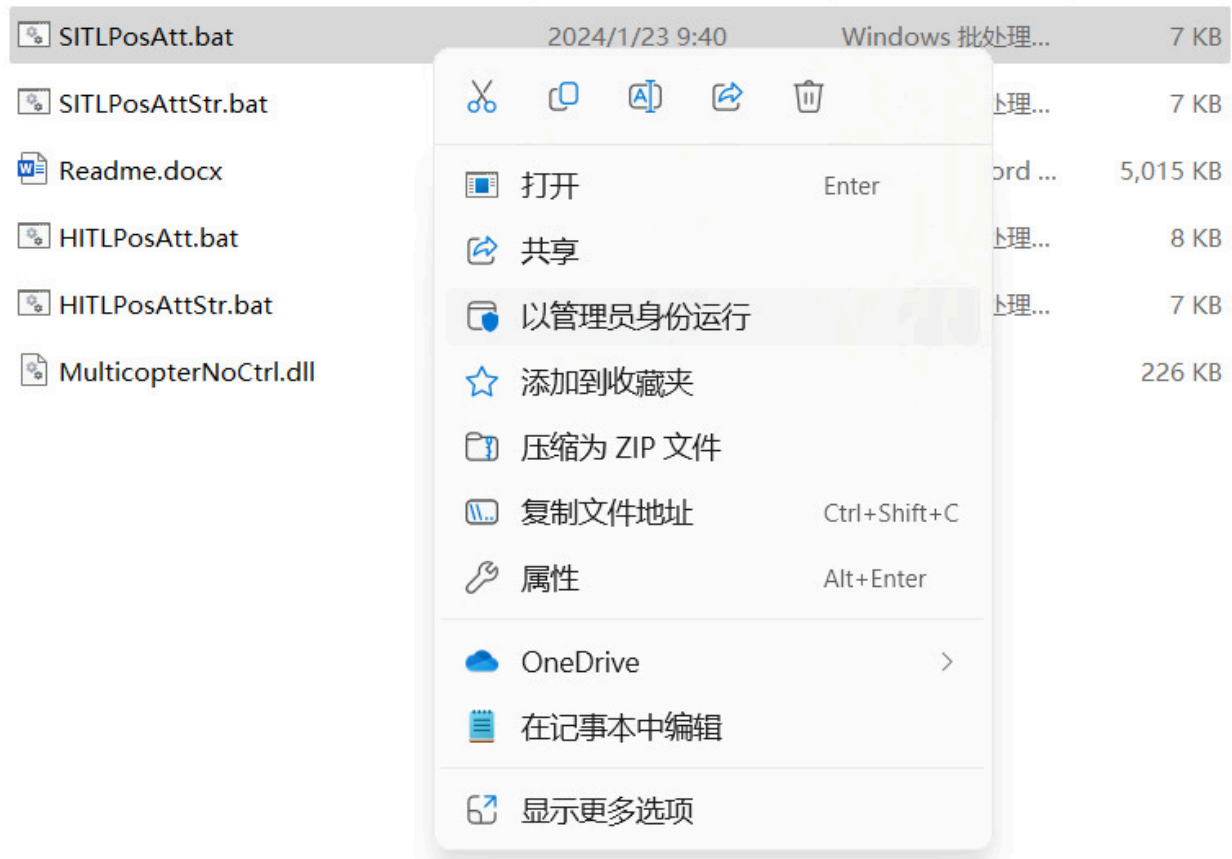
SITLPosAtt.bat 2024/1/23 9:40 Windows 批处理... 7 KB
SITLPosAttStr.bat 处理... 7 KB
Readme.docx ord ... 5,015 KB
HITLPosAtt.bat 处理... 8 KB
HITLPosAttStr.bat 处理... 7 KB
MulticopterNoCtrl.dll 226 KB

打开 Enter
共享
以管理员身份运行
添加到收藏夹
压缩为 ZIP 文件
复制文件地址 Ctrl+Shift+C
属性 Alt+Enter
OneDrive
在记事本中编辑
显示更多选项